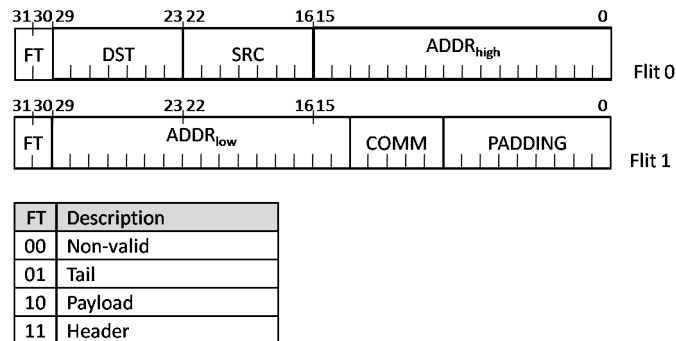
31 30 29 23 22 16 15 0

FT DST SRC ADDR$_{high}$ Flit 0

31 30 29 23 22 16 15 0

FT ADDR$_{low}$ COMM PADDING Flit 1

| FT | Description |
|---|---|
| 00 | Non-valid |
| 01 | Tail |
| 10 | Payload |
| 11 | Header |